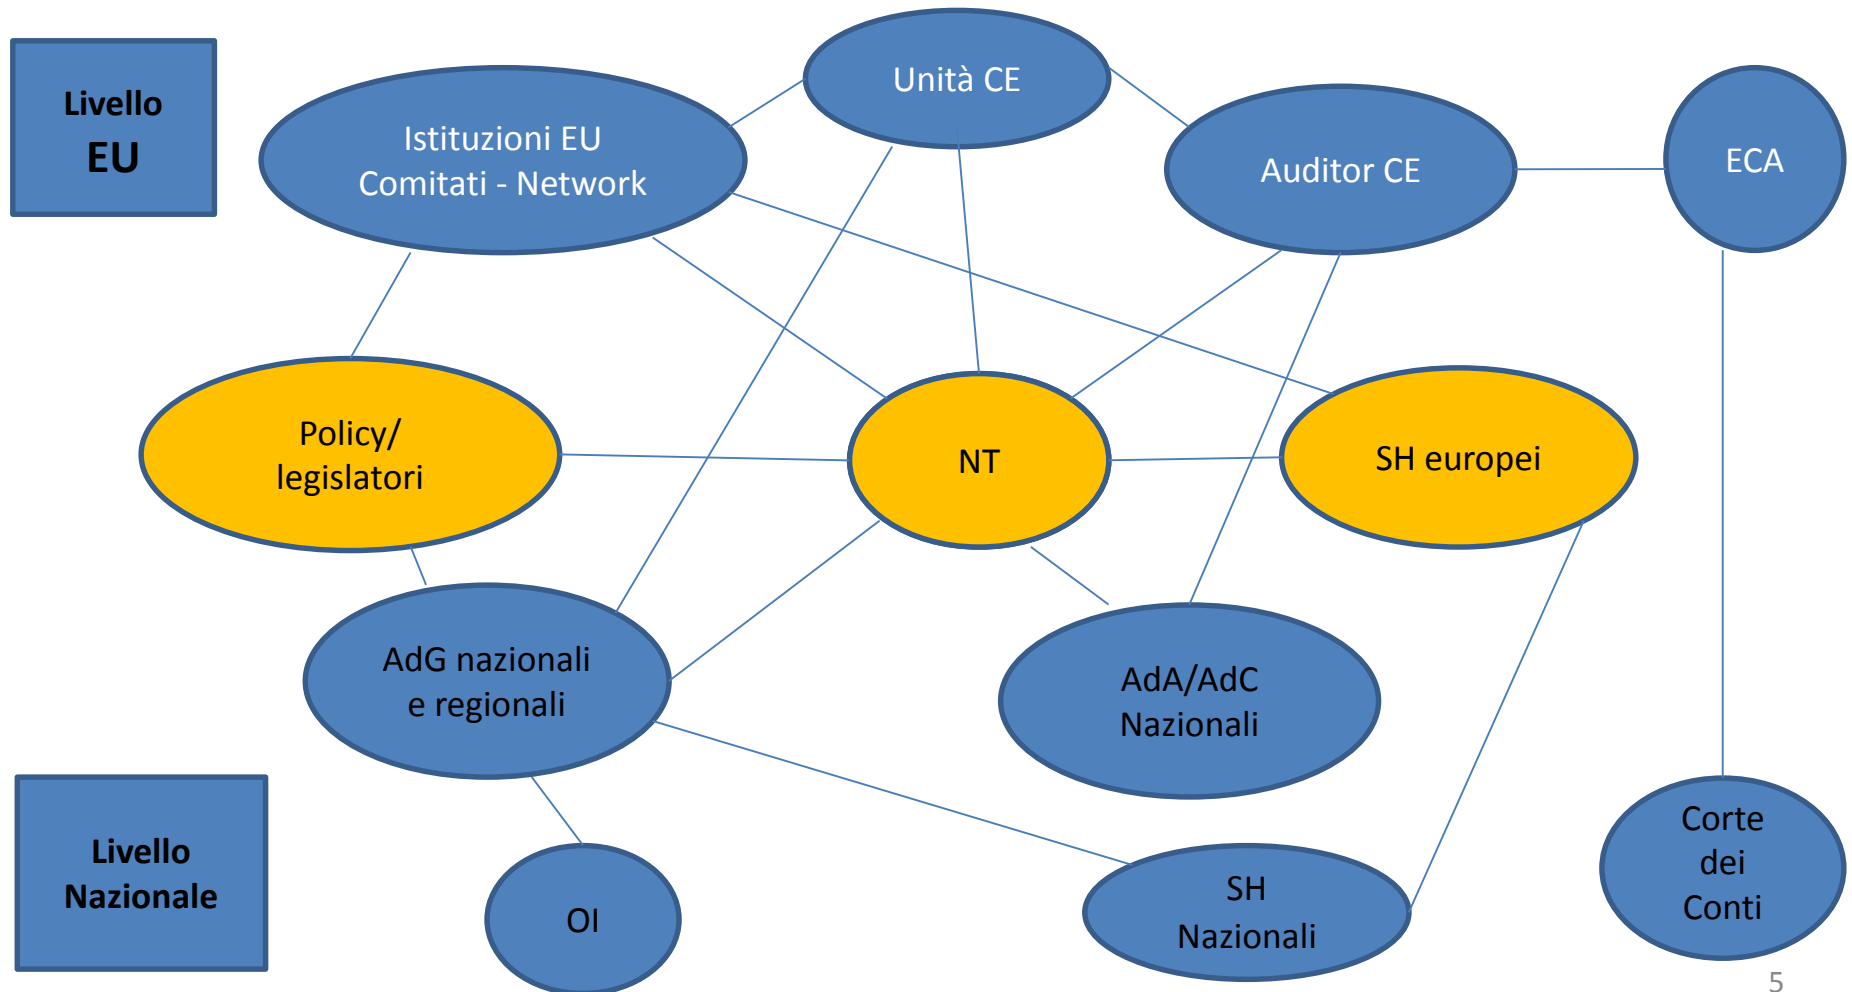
Livello
EU

Unità CE

Istituzioni EU
Comitati - Network

Auditor CE

ECA

Policy/
legislatori

NT

SH europei

AdG nazionali
e regionali

AdA/AdC
Nazionali

Livello
Nazionale

OI

SH
Nazionali

Corte
dei
Conti

5